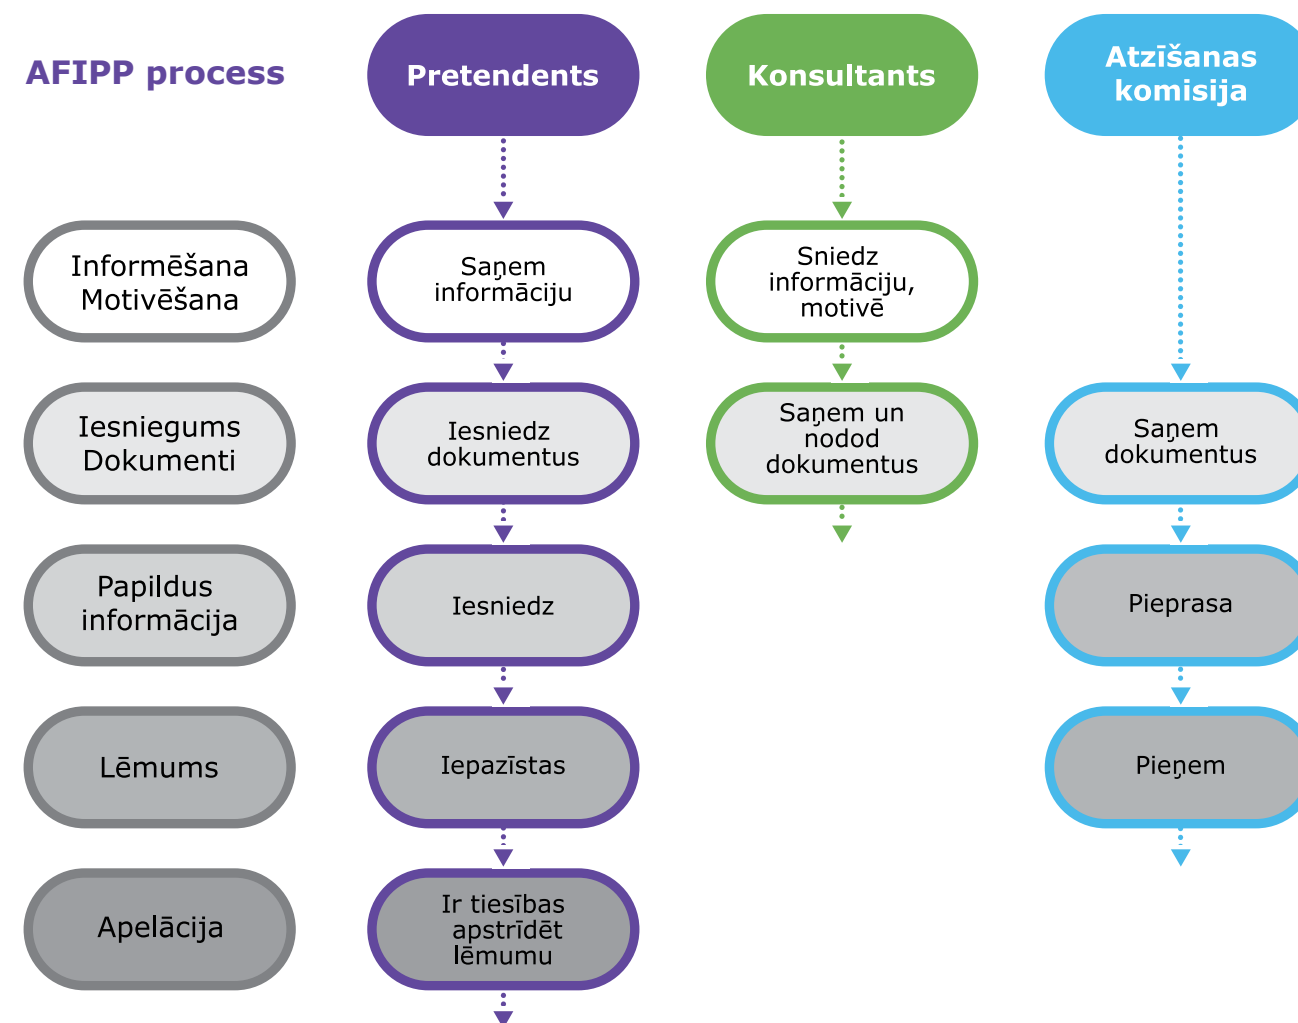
AFIPP process

Pretendents

Konsultants

Atzīšanas komisija

Informēšana Motivēšana

Saņem informāciju

Sniedz informāciju, motivē

Iesniegums Dokumenti

Iesniedz dokumentus

Saņem un nodod dokumentus

Saņem dokumentus

Papildus informācija

Iesniedz

Pieprasa

Lēmums

Iepazīstas

Pieņem

Apelācija

Ir tiesības apstrīdēt lēmumu